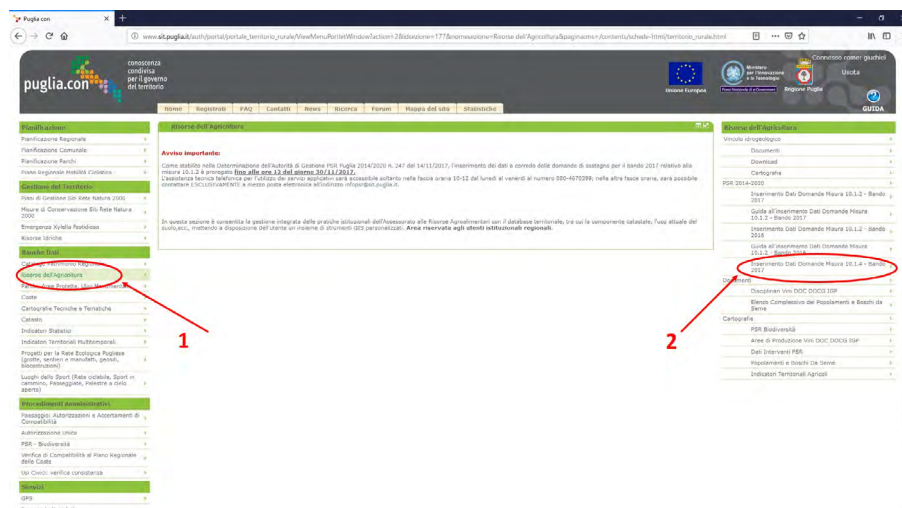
Puglia con

www.sit.puglia.it/auth/portal/portale_territorio_rurale/ViewMenuPortletWindow?action=2&idsezione=177&nomesezione=Risorse dell'Agricoltura&paginacms=/contents/schede-html/territorio_rurale.html

puglia.con

conoscenza condivisa per il governo del territorio

Unione Europea

Regione Puglia

Connesso come: giuchiel

Uscita

GUIDA

Home | Registrati | FAQ | Contatti | News | Ricerca | Forum | Mappa del sito | Statistiche

Pianificazione

Pianificazione Regionale

Pianificazione Comunale

Pianificazione Parchi

Piano Regionale Mobilità Ciclistica

Gestione del Territorio

Piano di Gestione Siti Rete Natura 2000

Misure di Conservazione Siti Rete Natura 2000

Emergenza Xylella Fastidiosa

Risorse Idriche

Banche Dati

Catasto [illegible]

Risorse dell'Agricoltura

Parchi, Aree Protette, Ulivi Monumentali

Coste

Cartografie Tecniche e Tematiche

Catasto

Indicatori Statistici

Indicatori Territoriali Multitemporali

Progetti per la Rete Ecologica Pugliese (grotte, sentieri e manufatti, geositi, biocostruzioni)

Luoghi dello Sport (Rete ciclabile, Sport in cammino, Passeggiate, Palestre a cielo aperto)

Procedimenti Amministrativi

Paesaggio: Autorizzazioni e Accertamenti di Compatibilità

Autorizzazione Unica

PSR - Biodiversità

Verifica di Compatibilità al Piano Regionale delle Coste

Usi Civici: verifica consistenza

Servizi

GPS

Risorse dell'Agricoltura

Avviso importante:

Come stabilito nella Determinazione dell'Autorità di Gestione PSR Puglia 2014/2020 n. 247 del 14/11/2017, l'inserimento dei dati a corredo delle domande di sostegno per il bando 2017 relativo alla misura 10.1.2 è prorogato fino alle ore 12 del giorno 30/11/2017.

L'assistenza tecnica telefonica per l'utilizzo dei servizi applicativi sarà accessibile soltanto nella fascia oraria 10-12 dal lunedì al venerdì al numero 080-4670399; nelle altre fasce orarie, sarà possibile contattare ESCLUSIVAMENTE a mezzo posta elettronica all'indirizzo infopsr@sit.puglia.it.

In questa sezione è consentita la gestione integrata delle pratiche istituzionali dell'Assessorato alle Risorse Agroalimentari con il database territoriale, tra cui le componenti catastali, l'uso attuale del suolo,ecc, mettendo a disposizione dell'utente un insieme di strumenti GIS personalizzati. Area riservata agli utenti istituzionali regionali.

Risorse dell'Agricoltura

Vincolo Idrogeologico

Documenti

Download

Cartografia

PSR 2014-2020

Inserimento Dati Domande Misura 10.1.2 - Bando 2017

Guida all'inserimento Dati Domande Misura 10.1.2 - Bando 2017

Inserimento Dati Domande Misura 10.1.2 - Bando 2016

Guida all'inserimento Dati Domande Misura 10.1.2 - Bando 2016

Inserimento Dati Domande Misura 10.1.4 - Bando 2017

Documenti

Disciplinari Vini DOC DOCG IGP

Elenco Complessivo dei Popolamenti e Boschi da Seme

Cartografia

PSR Biodiversità

Aree di Produzione Vini DOC DOCG IGP

Dati Interventi PSR

Popolamenti e Boschi Da Seme

Indicatori Territoriali Agricoli

1

2